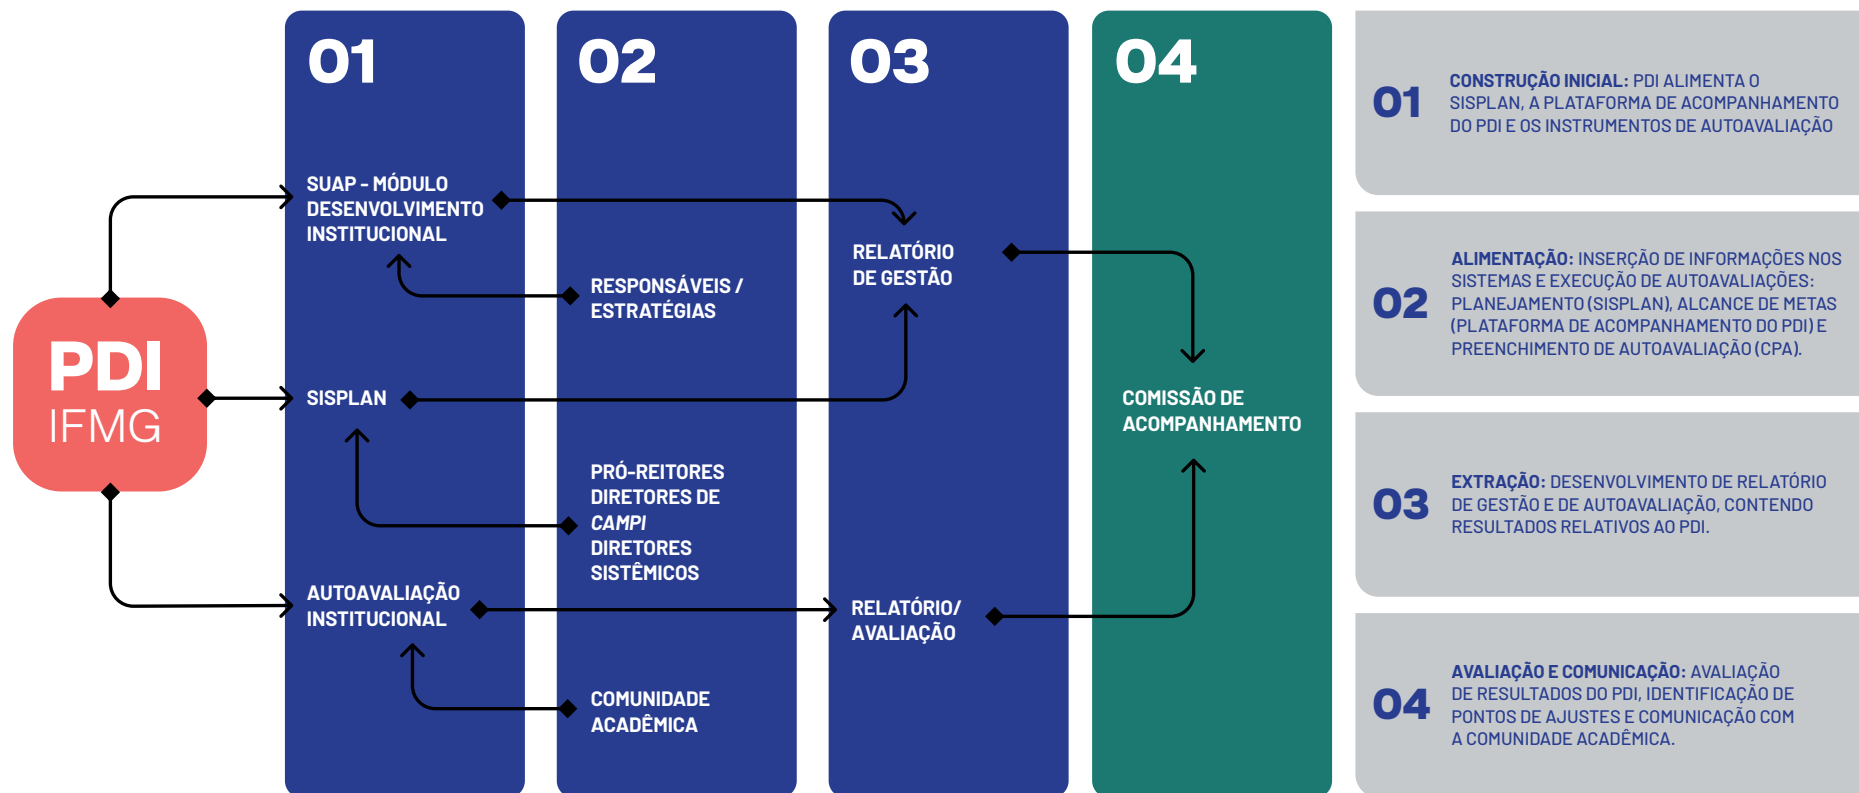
PDI
IFMG

01

SUAP - MÓDULO DESENVOLVIMENTO INSTITUCIONAL

SISPLAN

AUTOAVALIAÇÃO INSTITUCIONAL

02

RESPONSÁVEIS / ESTRATÉGIAS

PRÓ-REITORES
DIRETORES DE *CAMPI*
DIRETORES SISTÊMICOS

COMUNIDADE ACADÊMICA

03

RELATÓRIO DE GESTÃO

RELATÓRIO/ AVALIAÇÃO

04

COMISSÃO DE ACOMPANHAMENTO

01 CONSTRUÇÃO INICIAL: PDI ALIMENTA O SISPLAN, A PLATAFORMA DE ACOMPANHAMENTO DO PDI E OS INSTRUMENTOS DE AUTOAVALIAÇÃO

02 ALIMENTAÇÃO: INSERÇÃO DE INFORMAÇÕES NOS SISTEMAS E EXECUÇÃO DE AUTOAVALIAÇÕES: PLANEJAMENTO (SISPLAN), ALCANCE DE METAS (PLATAFORMA DE ACOMPANHAMENTO DO PDI) E PREENCHIMENTO DE AUTOAVALIAÇÃO (CPA).

03 EXTRAÇÃO: DESENVOLVIMENTO DE RELATÓRIO DE GESTÃO E DE AUTOAVALIAÇÃO, CONTENDO RESULTADOS RELATIVOS AO PDI.

04 AVALIAÇÃO E COMUNICAÇÃO: AVALIAÇÃO DE RESULTADOS DO PDI, IDENTIFICAÇÃO DE PONTOS DE AJUSTES E COMUNICAÇÃO COM A COMUNIDADE ACADÊMICA.